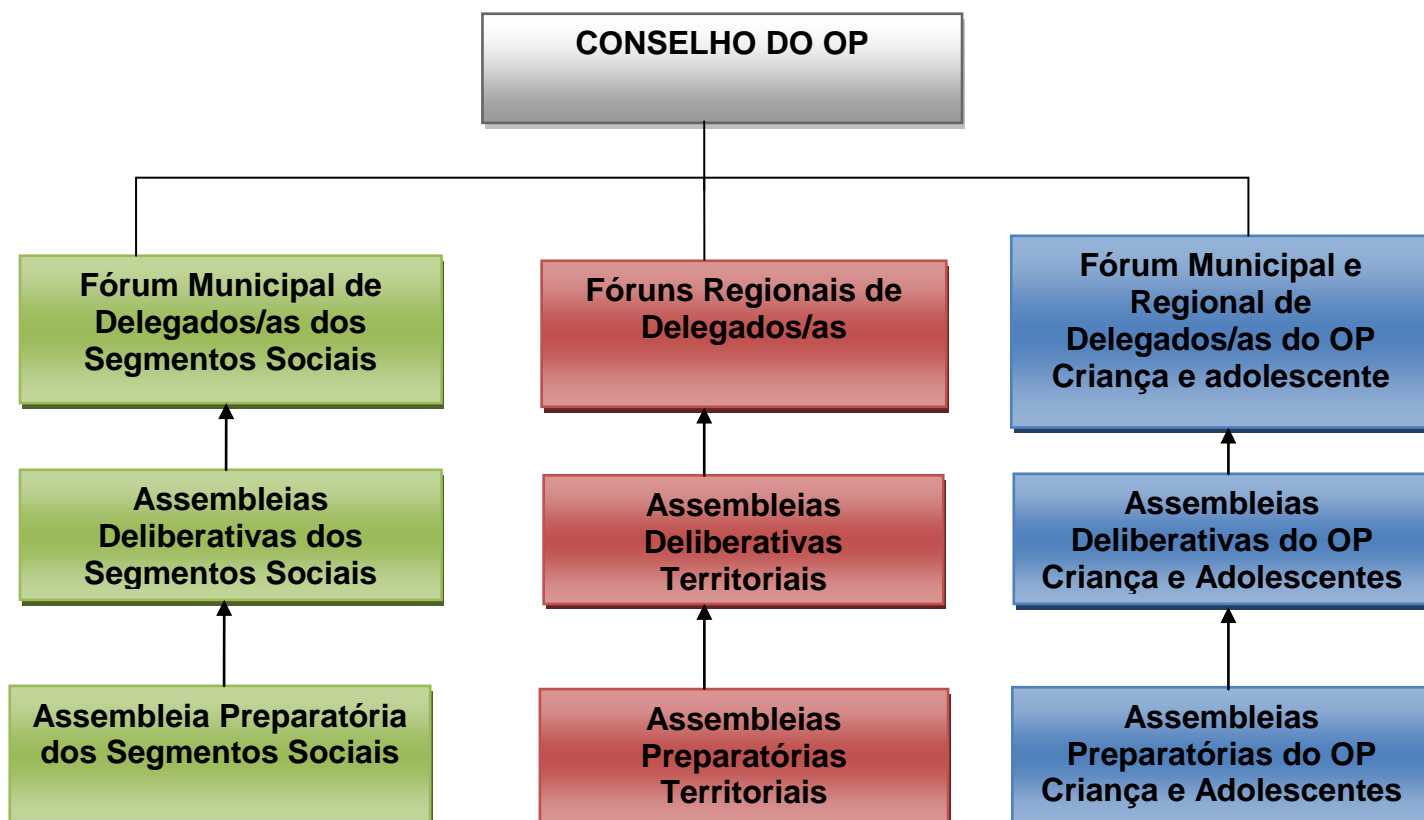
CONSELHO DO OP

Fórum Municipal de Delegados/as dos Segmentos Sociais

Assembleias Deliberativas dos Segmentos Sociais

Assembleia Preparatória dos Segmentos Sociais

Fóruns Regionais de Delegados/as

Assembleias Deliberativas Territoriais

Assembleias Preparatórias Territoriais

Fórum Municipal e Regional de Delegados/as do OP Criança e adolescente

Assembleias Deliberativas do OP Criança e Adolescentes

Assembleias Preparatórias do OP Criança e Adolescentes